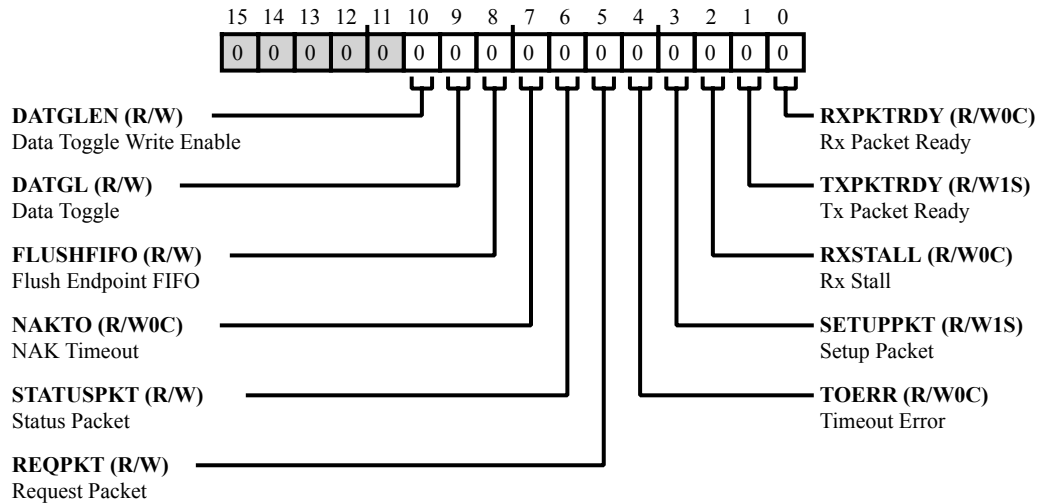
15 14 13 12 11 10 9 8 7 6 5 4 3 2 1 0

0 0 0 0 0 0 0 0 0 0 0 0 0 0 0 0

**DATGLEN (R/W)**
Data Toggle Write Enable

**DATGL (R/W)**
Data Toggle

**FLUSHFIFO (R/W)**
Flush Endpoint FIFO

**NAKTO (R/W0C)**
NAK Timeout

**STATUSPKT (R/W)**
Status Packet

**REQPKT (R/W)**
Request Packet

**RXPKTRDY (R/W0C)**
Rx Packet Ready

**TXPKTRDY (R/W1S)**
Tx Packet Ready

**RXSTALL (R/W0C)**
Rx Stall

**SETUPPKT (R/W1S)**
Setup Packet

**TOERR (R/W0C)**
Timeout Error